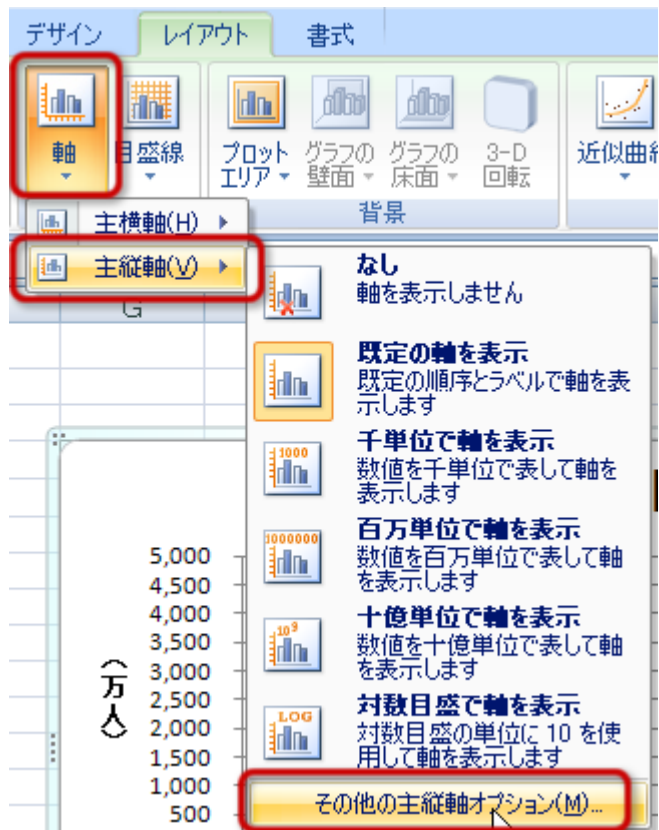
デザイン レイアウト 書式

軸 目盛線 プロットエリア グラフの壁面 グラフの床面 3-D回転 近似曲

背景

主横軸(H)
主縦軸(V)

G

なし
軸を表示しません

既定の軸を表示
既定の順序とラベルで軸を表示します

1000
千単位で軸を表示
数値を千単位で表して軸を表示します

1000000
百万単位で軸を表示
数値を百万単位で表して軸を表示します

$10^9$
十億単位で軸を表示
数値を十億単位で表して軸を表示します

LOG
対数目盛で軸を表示
対数目盛の単位に 10 を使用して軸を表示します

その他の主縦軸オプション(M)...

5,000
4,500
4,000
3,500
3,000
2,500
2,000
1,500
1,000
500

（万人）